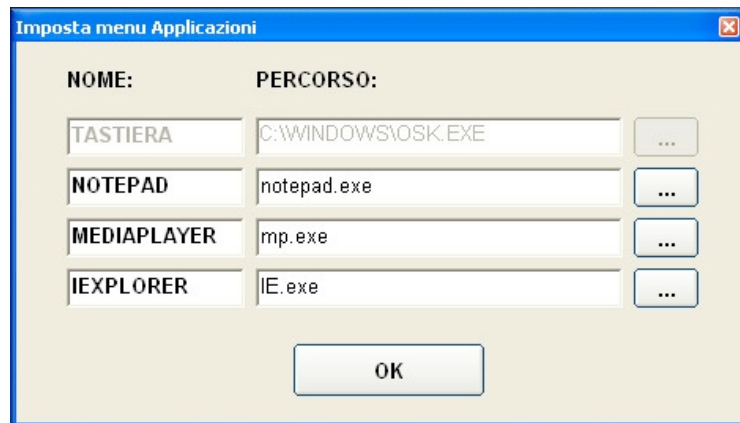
Imposta menu Applicazioni

| NOME: | PERCORSO: | |
|---|---|---|
| TASTIERA | C:\WINDOWS\OSK.EXE | ... |
| NOTEPAD | notepad.exe | ... |
| MEDIAPLAYER | mp.exe | ... |
| IEXPLORER | IE.exe | ... |

OK